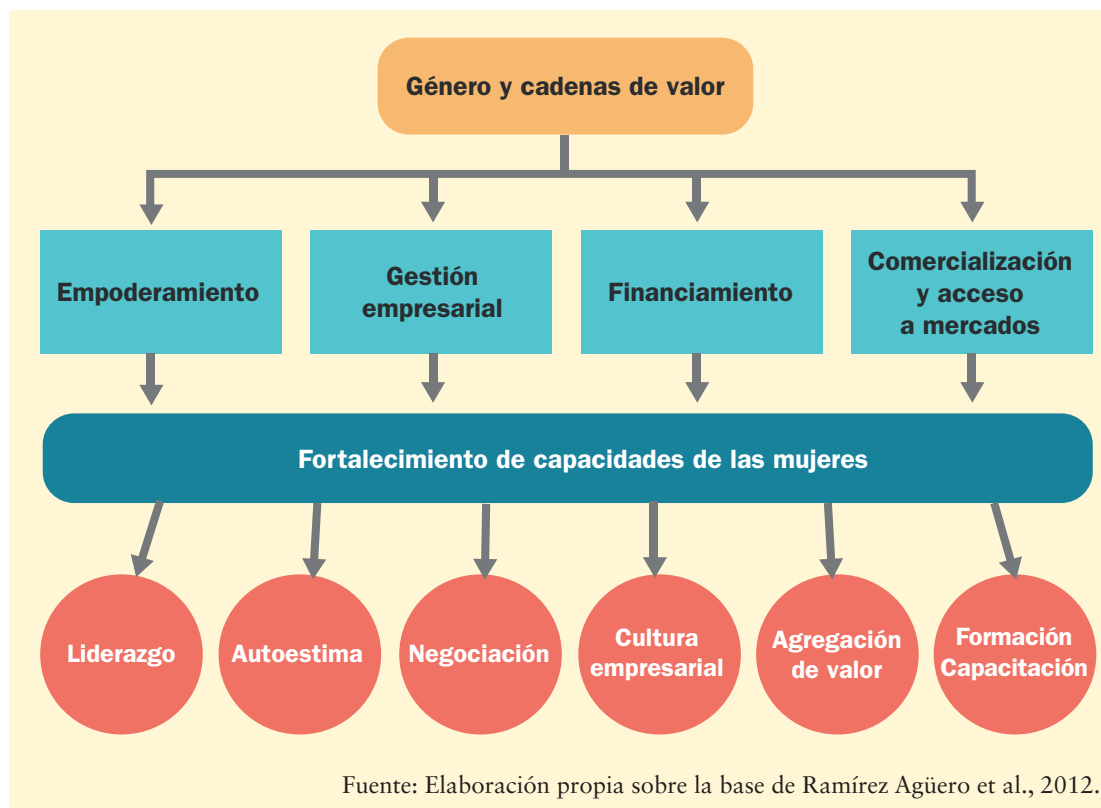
Género y cadenas de valor

Empoderamiento

Gestión empresarial

Financiamiento

Comercialización y acceso a mercados

Fortalecimiento de capacidades de las mujeres

Liderazgo

Autoestima

Negociación

Cultura empresarial

Agregación de valor

Formación Capacitación

Fuente: Elaboración propia sobre la base de Ramírez Agüero et al., 2012.